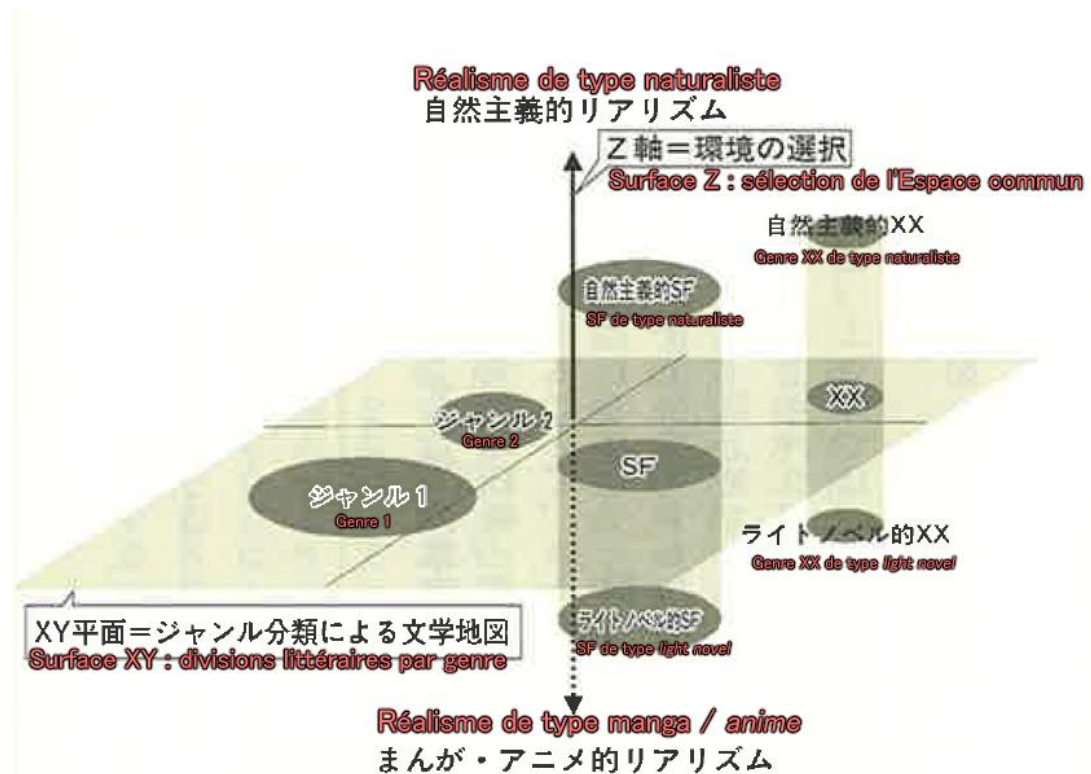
Réalisme de type naturaliste
自然主義的リアリズム

Z軸＝環境の選択
Surface Z : sélection de l'Espace commun

自然主義的XX
Genre XX de type naturaliste

自然主義的SF
SF de type naturaliste

XX

ジャンル2
Genre 2

SF

ジャンル1
Genre 1

ライトノベル的XX
Genre XX de type light novel

XY平面＝ジャンル分類による文学地図
Surface XY : divisions littéraires par genre

ライトノベル的SF
SF de type light novel

Réalisme de type manga / anime
まんが・アニメ的リアリズム